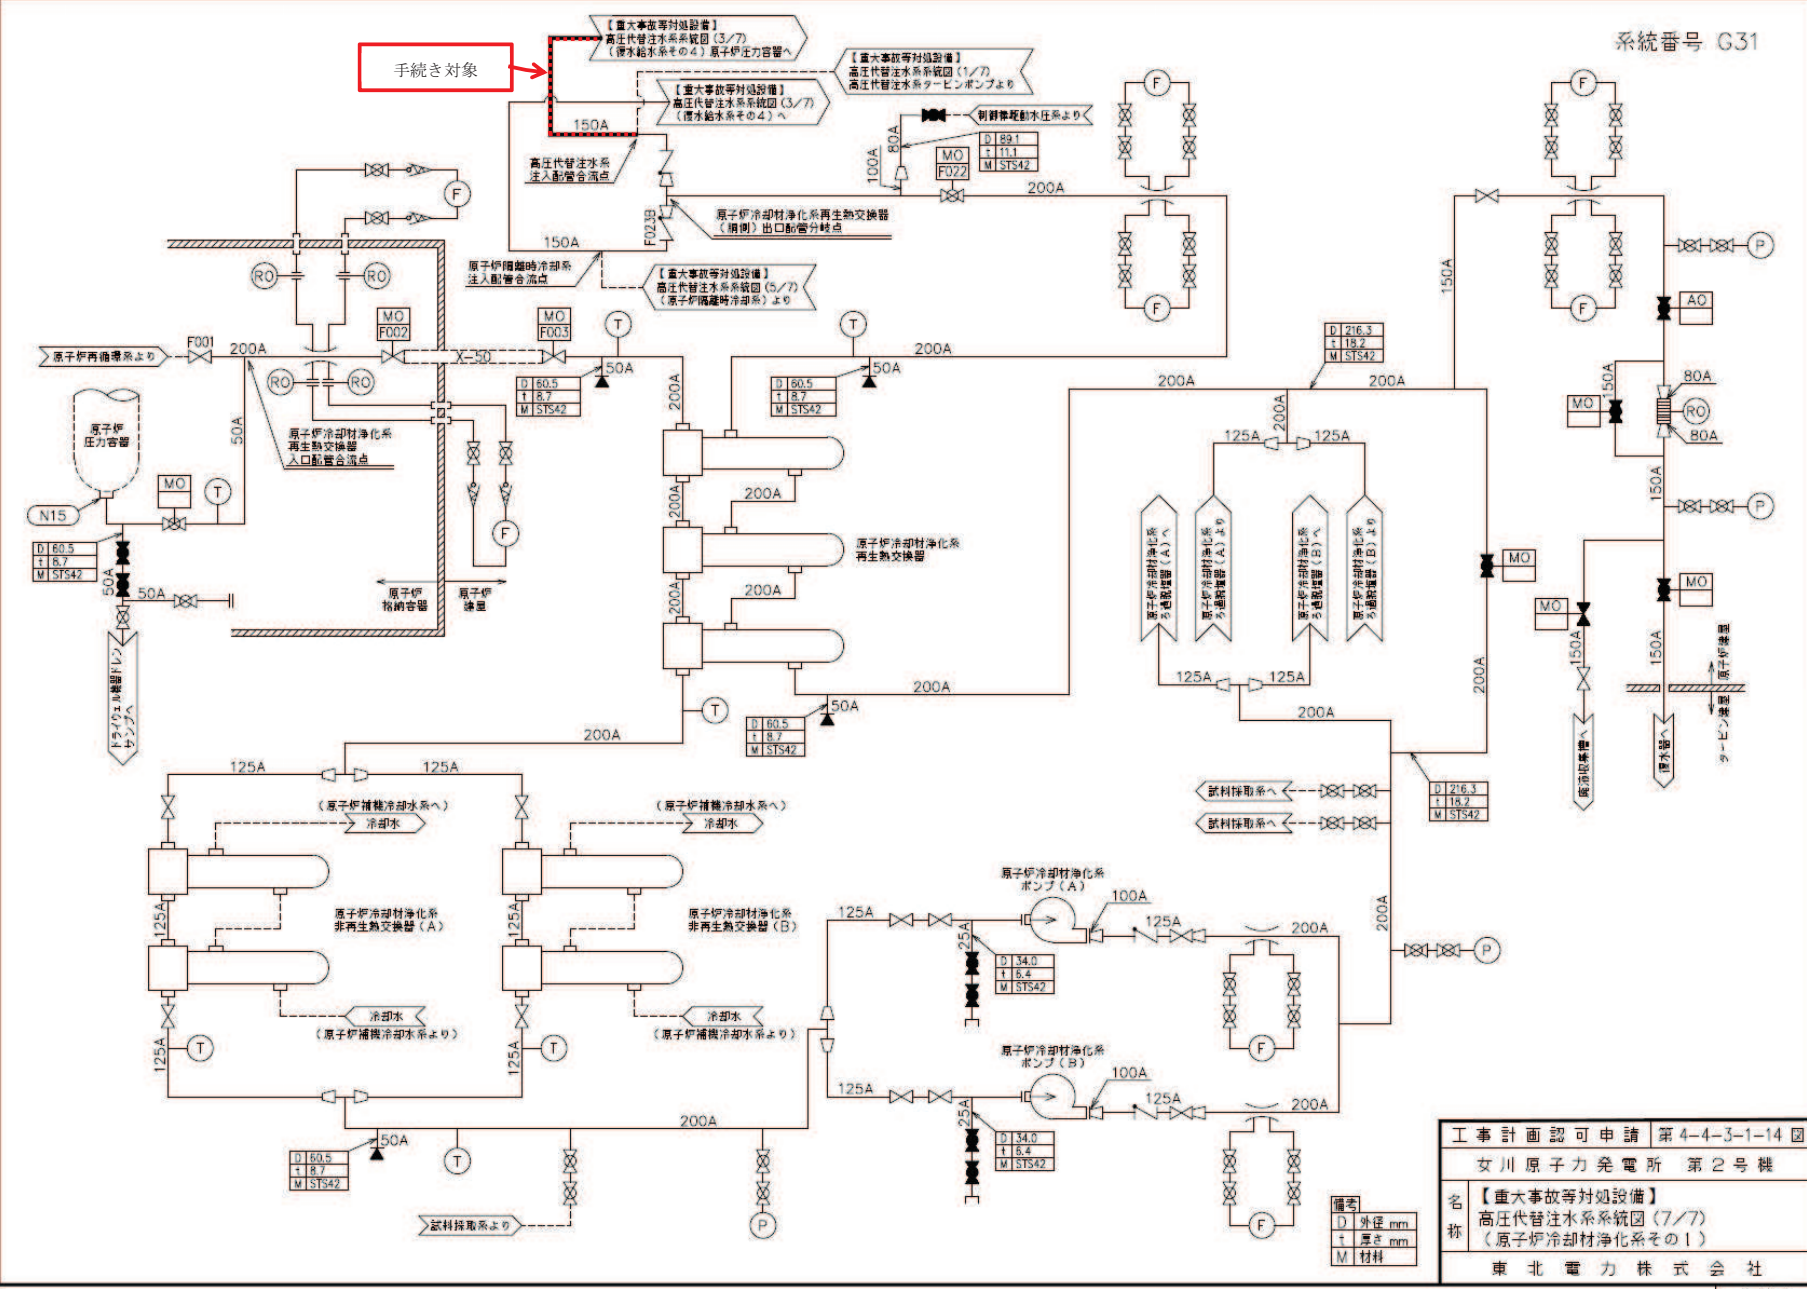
系統番号 G31

手続き対象

【重大事故等対処設備】
高圧代替注水系系統図（3/7）
（復水給水系その4）原子炉圧力容器へ

【重大事故等対処設備】
高圧代替注水系系統図（1/7）
高圧代替注水系タービンポンプより

【重大事故等対処設備】
高圧代替注水系系統図（3/7）
（復水給水系その4）へ

150A

高圧代替注水系
注入配管合流点

制御棒駆動水圧系より

80A
100A
MO F022

| D | 89.1 |
|---|---|
| t | 11.1 |
| M | STS42 |

200A

F023B

原子炉冷却材浄化系再生熱交換器
（胴側）出口配管分岐点

150A

原子炉隔離時冷却系
注入配管合流点

【重大事故等対処設備】
高圧代替注水系系統図（5/7）
（原子炉隔離時冷却系）より

F
F
F
F
F

RO
RO
RO
RO

原子炉再循環系より
F001
200A
MO F002
X-50
MO F003
T
50A
T
50A
200A

| D | 60.5 |
|---|---|
| t | 8.7 |
| M | STS42 |

| D | 60.5 |
|---|---|
| t | 8.7 |
| M | STS42 |

200A

| D | 216.3 |
|---|---|
| t | 18.2 |
| M | STS42 |

200A
200A

原子炉
圧力容器

N15

MO
T

50A

| D | 60.5 |
|---|---|
| t | 8.7 |
| M | STS42 |

50A
50A

原子炉冷却材浄化系
再生熱交換器
入口配管合流点

ドライウェル機器ドレンサンプへ

原子炉
格納容器

原子炉
建屋

F

200A
200A
200A
200A
200A

原子炉冷却材浄化系
再生熱交換器

200A

T
50A

| D | 60.5 |
|---|---|
| t | 8.7 |
| M | STS42 |

200A

125A
125A

原子炉冷却材浄化系ろ過脱塩器（A）へ
原子炉冷却材浄化系ろ過脱塩器（A）より
原子炉冷却材浄化系ろ過脱塩器（B）へ
原子炉冷却材浄化系ろ過脱塩器（B）より

125A
125A
200A

150A
AO
P
MO
150A
80A
RO
80A
150A
P
MO
MO
MO
150A
150A
200A

復水貯蔵タンクへ
復水器へ
原子炉建屋
タービン建屋

試料採取系へ
試料採取系へ

| D | 216.3 |
|---|---|
| t | 18.2 |
| M | STS42 |

200A

125A
125A

（原子炉補機冷却水系へ）
冷却水
（原子炉補機冷却水系へ）
冷却水

原子炉冷却材浄化系
非再生熱交換器（A）

原子炉冷却材浄化系
非再生熱交換器（B）

125A
125A

冷却水
（原子炉補機冷却水系より）
冷却水
（原子炉補機冷却水系より）

T
T
125A
125A

原子炉冷却材浄化系
ポンプ（A）
100A
125A
125A
25A
200A

| D | 34.0 |
|---|---|
| t | 6.4 |
| M | STS42 |

P
F

原子炉冷却材浄化系
ポンプ（B）
100A
125A
125A
25A
200A

| D | 34.0 |
|---|---|
| t | 6.4 |
| M | STS42 |

F

200A
50A

| D | 60.5 |
|---|---|
| t | 8.7 |
| M | STS42 |

T
P

試料採取系より

| 備考 | |
|---|---|
| D | 外径 mm |
| t | 厚さ mm |
| M | 材料 |

| 工事計画認可申請 | 第4-4-3-1-14図 |
|---|---|
| 女川原子力発電所 | 第2号機 |
| 名称 | 【重大事故等対処設備】 高圧代替注水系系統図（7/7） （原子炉冷却材浄化系その1） |
| 東北電力株式会社 | |